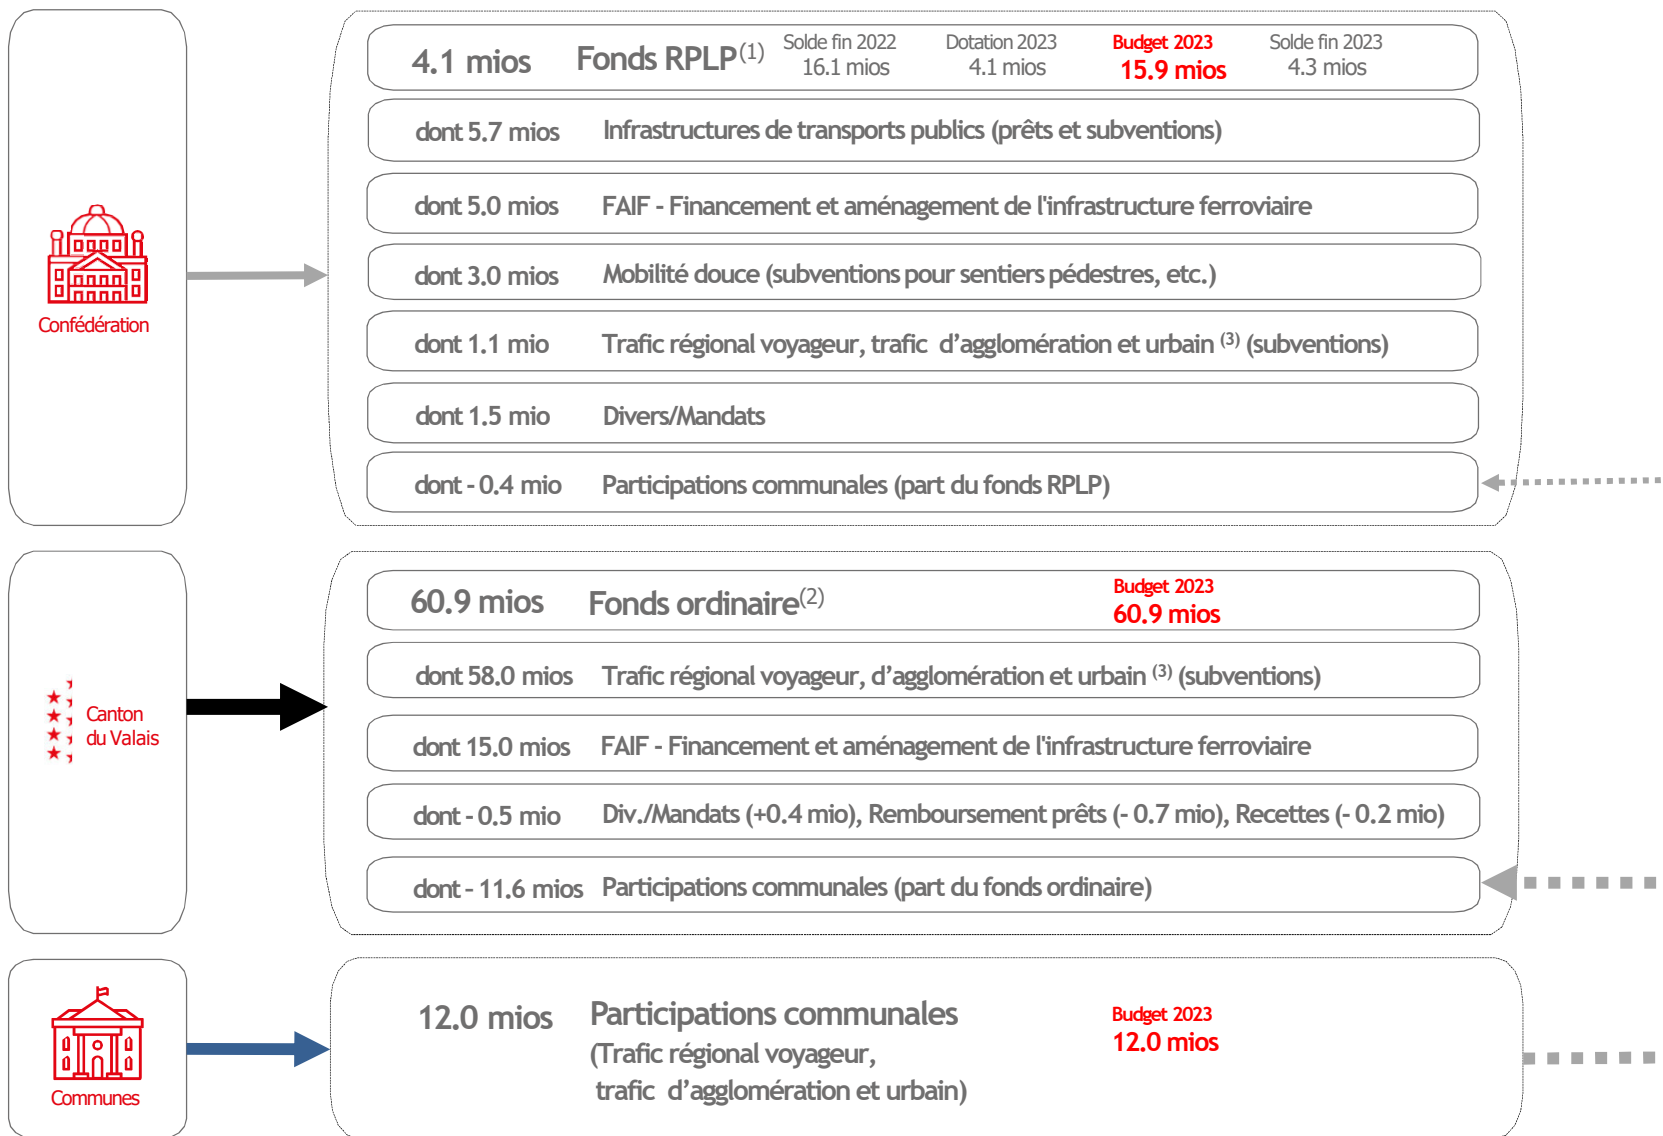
Confédération

4.1 mios Fonds RPLP$^{(1)}$ Solde fin 2022 16.1 mios Dotation 2023 4.1 mios Budget 2023 15.9 mios Solde fin 2023 4.3 mios

dont 5.7 mios Infrastructures de transports publics (prêts et subventions)

dont 5.0 mios FAIF - Financement et aménagement de l'infrastructure ferroviaire

dont 3.0 mios Mobilité douce (subventions pour sentiers pédestres, etc.)

dont 1.1 mio Trafic régional voyageur, trafic d'agglomération et urbain $^{(3)}$ (subventions)

dont 1.5 mio Divers/Mandats

dont - 0.4 mio Participations communales (part du fonds RPLP)

Canton du Valais

60.9 mios Fonds ordinaire$^{(2)}$ Budget 2023 60.9 mios

dont 58.0 mios Trafic régional voyageur, d'agglomération et urbain $^{(3)}$ (subventions)

dont 15.0 mios FAIF - Financement et aménagement de l'infrastructure ferroviaire

dont - 0.5 mio Div./Mandats (+0.4 mio), Remboursement prêts (- 0.7 mio), Recettes (- 0.2 mio)

dont - 11.6 mios Participations communales (part du fonds ordinaire)

Communes

12.0 mios Participations communales (Trafic régional voyageur, trafic d'agglomération et urbain) Budget 2023 12.0 mios